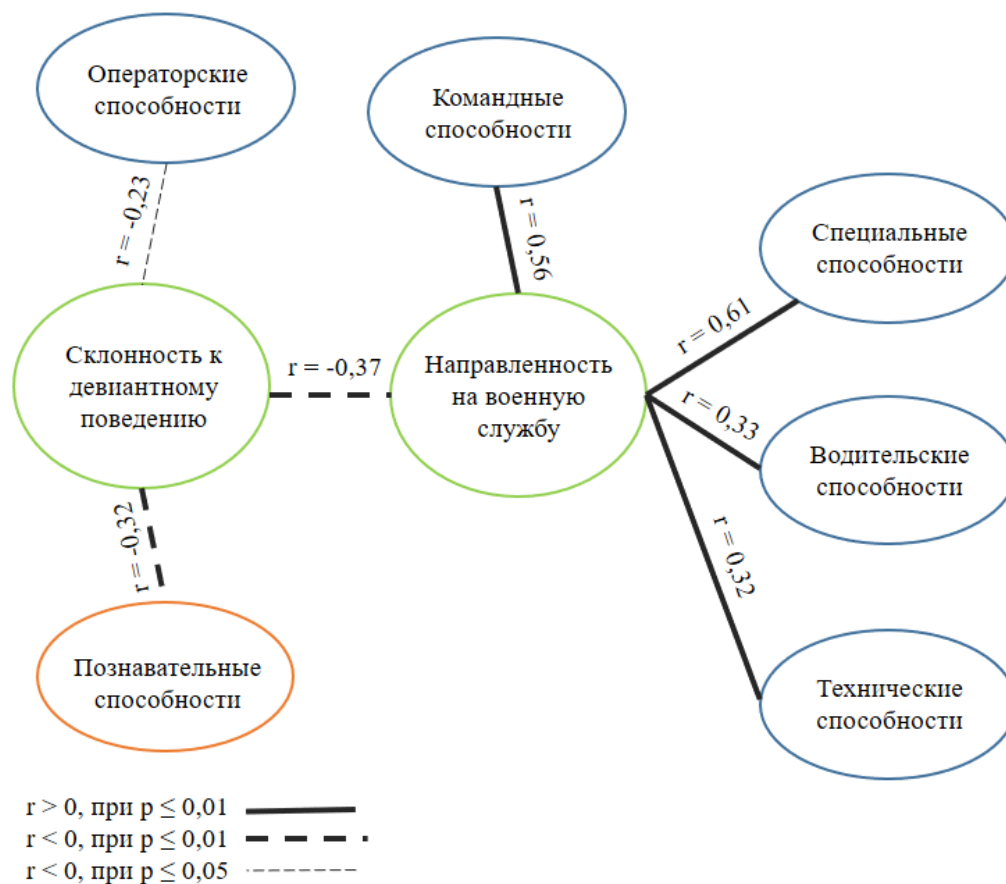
Операторские способности

Командные способности

r = -0,23

r = 0,56

Специальные способности

Склонность к девиантному поведению

r = -0,37

Направленность на военную службу

r = 0,61

r = 0,33

Водительские способности

r = -0,32

r = 0,32

Познавательные способности

Технические способности

r > 0, при p ≤ 0,01
r < 0, при p ≤ 0,01
r < 0, при p ≤ 0,05